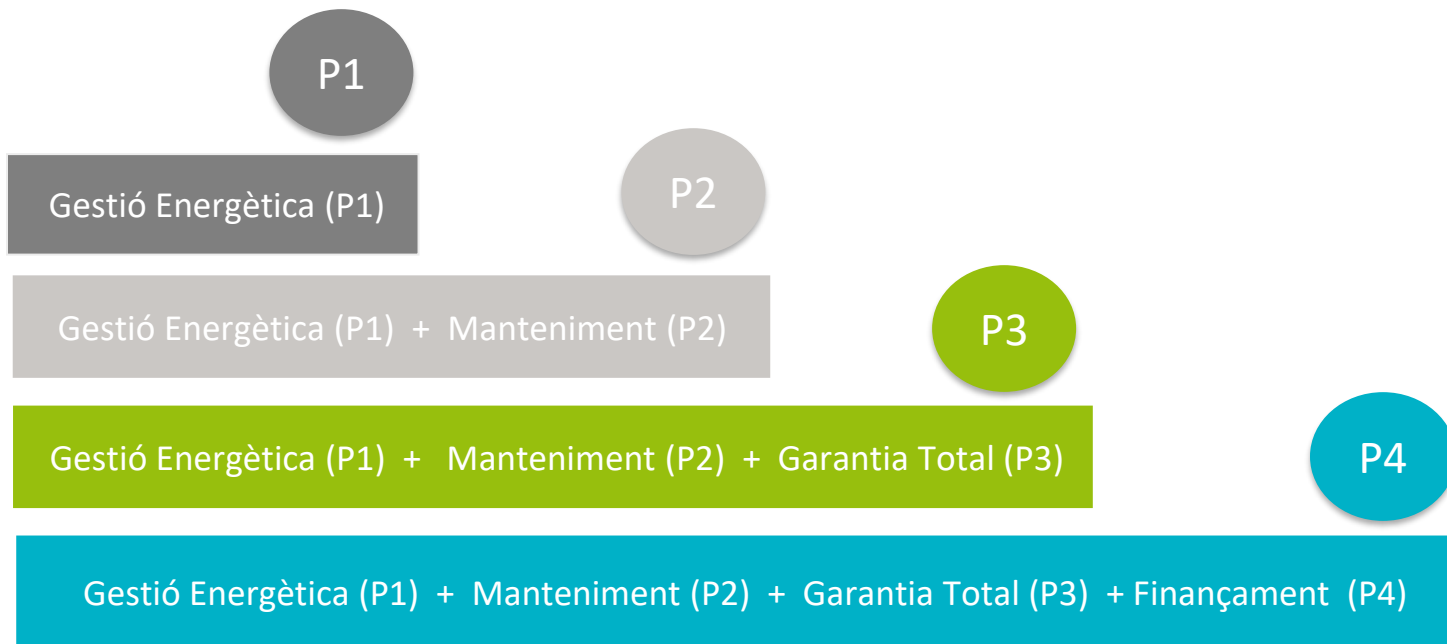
P1

Gestió Energètica (P1)

P2

Gestió Energètica (P1) + Manteniment (P2)

P3

Gestió Energètica (P1) + Manteniment (P2) + Garantia Total (P3)

P4

Gestió Energètica (P1) + Manteniment (P2) + Garantia Total (P3) + Finançament (P4)